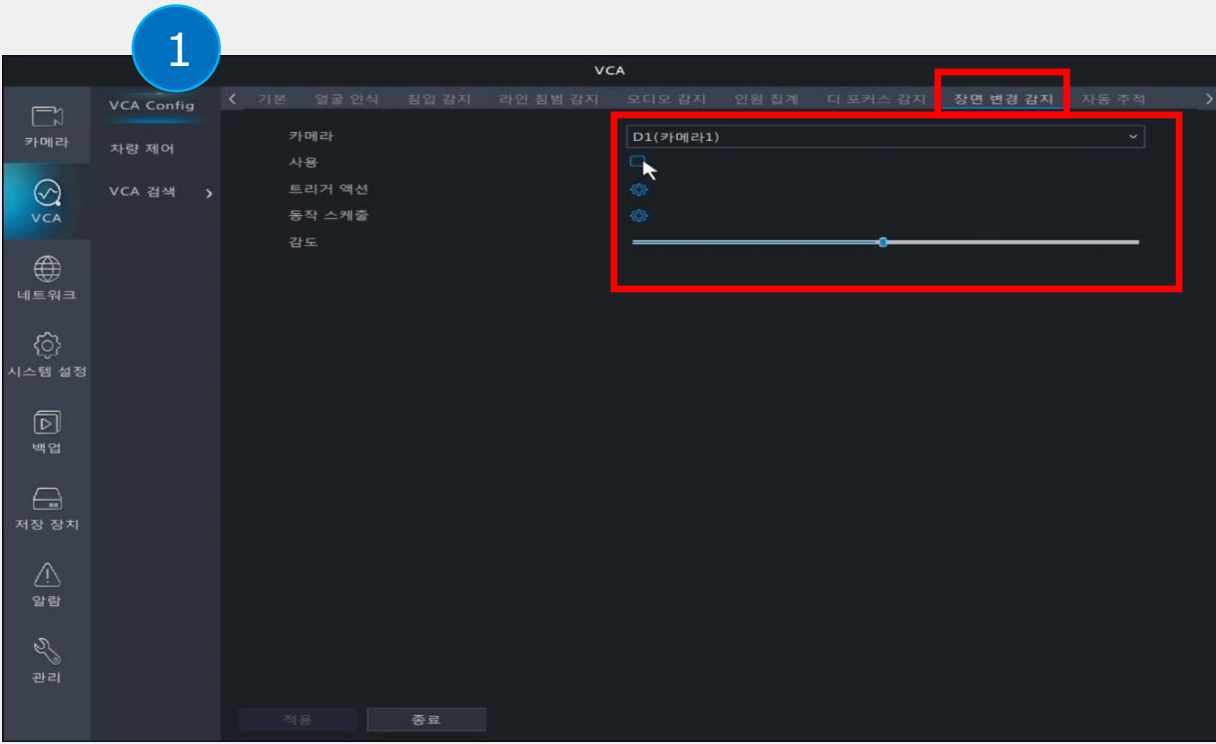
1

VCA

카메라

VCA

네트워크

시스템 설정

백업

저장 장치

알람

관리

VCA Config

차량 제어

VCA 검색 >

< 기본 얼굴 인식 침입 감지 라인 침범 감지 오디오 감지 인원 집계 디 포커스 감지 장면 변경 감지 자동 추적 >

카메라 D1(카메라1)

사용

트리거 액션

동작 스케줄

감도

적용 종료